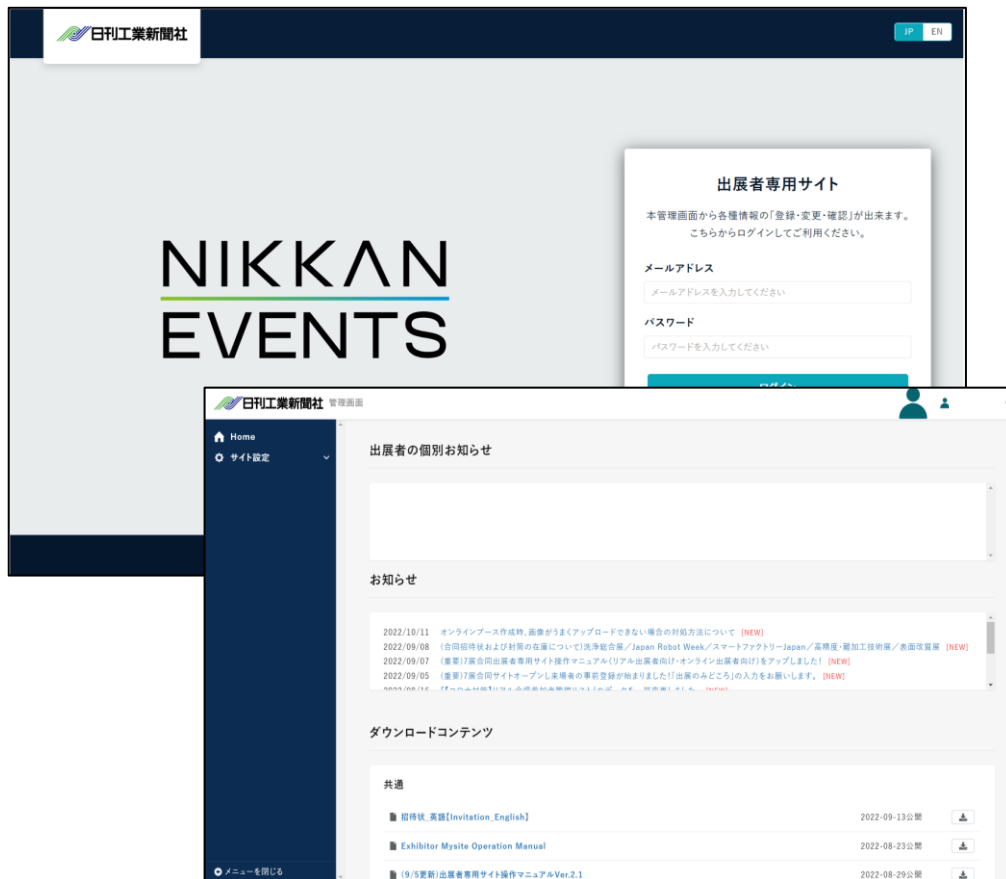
日刊工業新聞社

JP EN

NIKKAN EVENTS

出展者専用サイト

本管理画面から各種情報の「登録・変更・確認」が出来ます。こちらからログインしてご利用ください。

メールアドレス

メールアドレスを入力してください

パスワード

パスワードを入力してください

ログイン

日刊工業新聞社 管理画面

Home

サイト設定

出展者の個別お知らせ

お知らせ

2022/10/11 オンラインブース作成時、画像がうまくアップロードできない場合の対処方法について [NEW]
2022/09/08 (合同招待状および封筒の在庫について)洗浄総合展／Japan Robot Week／スマートファクトリーJapan／高精度・難加工技術展／表面改質展 [NEW]
2022/09/07 (重要)7展合同出展者専用サイト操作マニュアル(リアル出展者向け・オンライン出展者向け)をアップしました! [NEW]
2022/09/05 (重要)7展合同サイトオープンし来場者の事前登録が始まりました!「出展のみどころ」の入力をお願いします。 [NEW]
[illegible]

ダウンロードコンテンツ

共通

招待状_英語【Invitation_English】 2022-09-13公開

Exhibitor Mysite Operation Manual 2022-08-23公開

(9/5更新)出展者専用サイト操作マニュアルVer.2.1 2022-08-29公開

メニューを閉じる